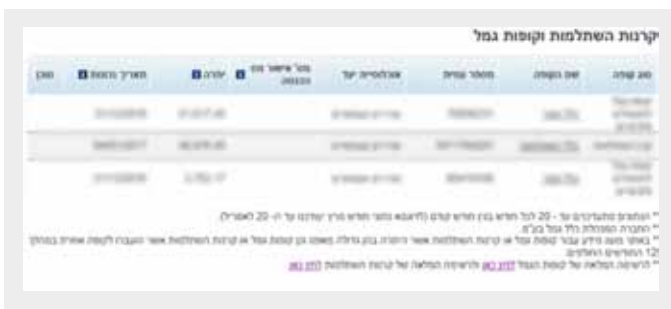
קרנות השתלמות וקופות גמל

| סוג קופה | שם הקופה | מספר קופה | אוכלוסיית יעד | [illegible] | יתרה | תאריך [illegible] | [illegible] |
|---|---|---|---|---|---|---|---|
| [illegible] | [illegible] | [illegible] | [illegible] | | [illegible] | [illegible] | |
| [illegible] | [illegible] | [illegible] | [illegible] | | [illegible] | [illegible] | |
| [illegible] | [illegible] | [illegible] | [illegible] | | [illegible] | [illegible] | |

* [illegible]
* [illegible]
* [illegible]
* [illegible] לחץ כאן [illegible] לחץ כאן